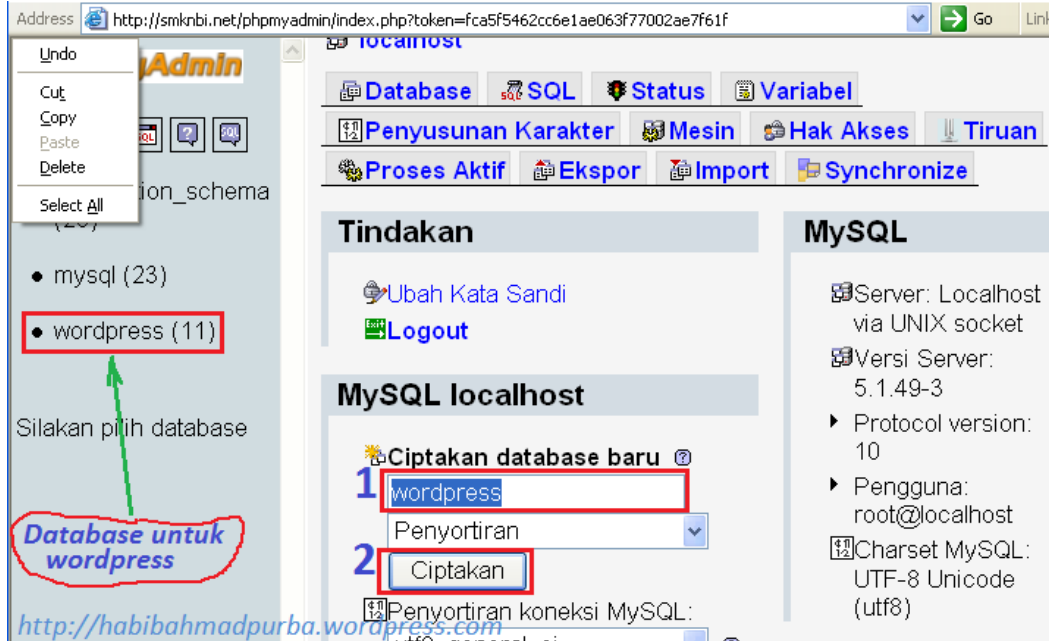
Address http://smknbi.net/phpmyadmin/index.php?token=fca5f5462cc6e1ae063f77002ae7f61f Go Link

Undo
Cut
Copy
Paste
Delete
Select All

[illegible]Admin

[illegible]tion_schema (28)

• mysql (23)

• wordpress (11)

Silakan pilih database

Database untuk wordpress

localhost

Database SQL Status Variabel
Penyusunan Karakter Mesin Hak Akses Tiruan
Proses Aktif Ekspor Import Synchronize

Tindakan

Ubah Kata Sandi
Logout

MySQL localhost

Ciptakan database baru
1 wordpress
Penyortiran
2 Ciptakan

Penyortiran koneksi MySQL:

MySQL

Server: Localhost via UNIX socket
Versi Server: 5.1.49-3
Protocol version: 10
Pengguna: root@localhost
Charset MySQL: UTF-8 Unicode (utf8)

http://habibahmadpurba.wordpress.com